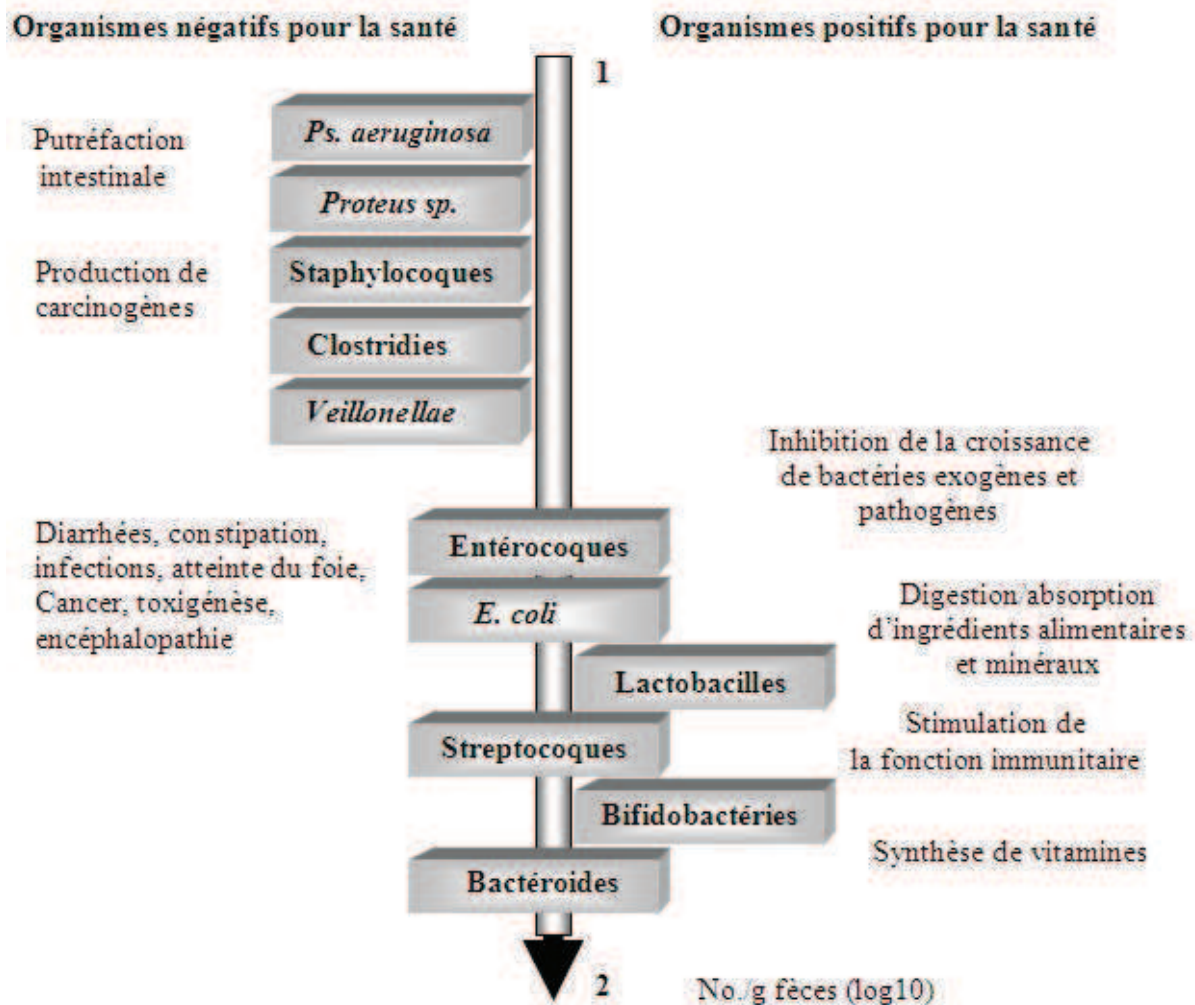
Organismes négatifs pour la santé

Organismes positifs pour la santé

1

Putréfaction intestinale

Ps. aeruginosa

Proteus sp.

Production de carcinogènes

Staphylocoques

Clostridies

Veillonellae

Inhibition de la croissance de bactéries exogènes et pathogènes

Diarrhées, constipation, infections, atteinte du foie, Cancer, toxigénèse, encéphalopathie

Entérocoques

E. coli

Digestion absorption d'ingrédients alimentaires et minéraux

Lactobacilles

Stimulation de la fonction immunitaire

Streptocoques

Bifidobactéries

Synthèse de vitamines

Bactéroides

2

No./g fèces (log10)